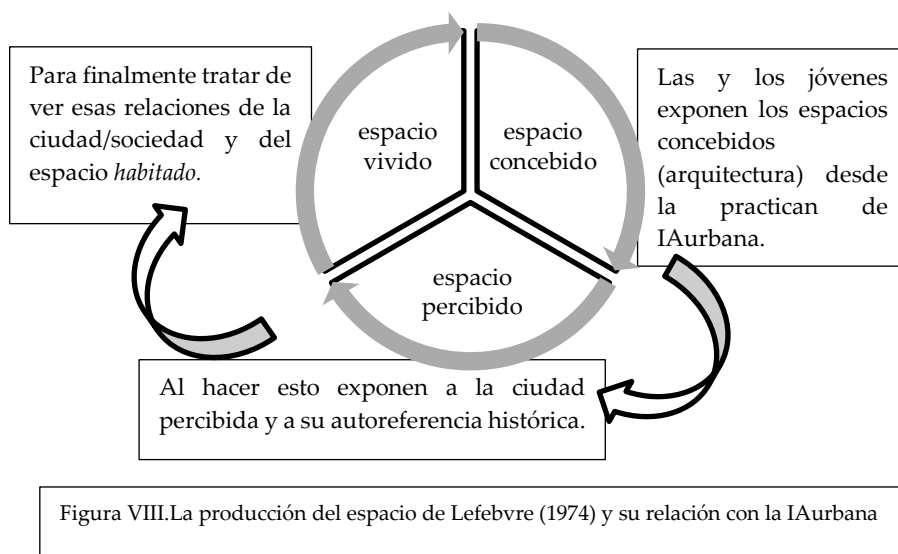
Para finalmente tratar de ver esas relaciones de la ciudad/sociedad y del espacio *habitado*.

espacio vivido

espacio concebido

Las y los jóvenes exponen los espacios concebidos (arquitectura) desde la practican de IAurbana.

espacio percibido

Al hacer esto exponen a la ciudad percibida y a su autoreferencia histórica.

Figura VIII.La producción del espacio de Lefebvre (1974) y su relación con la IAurbana